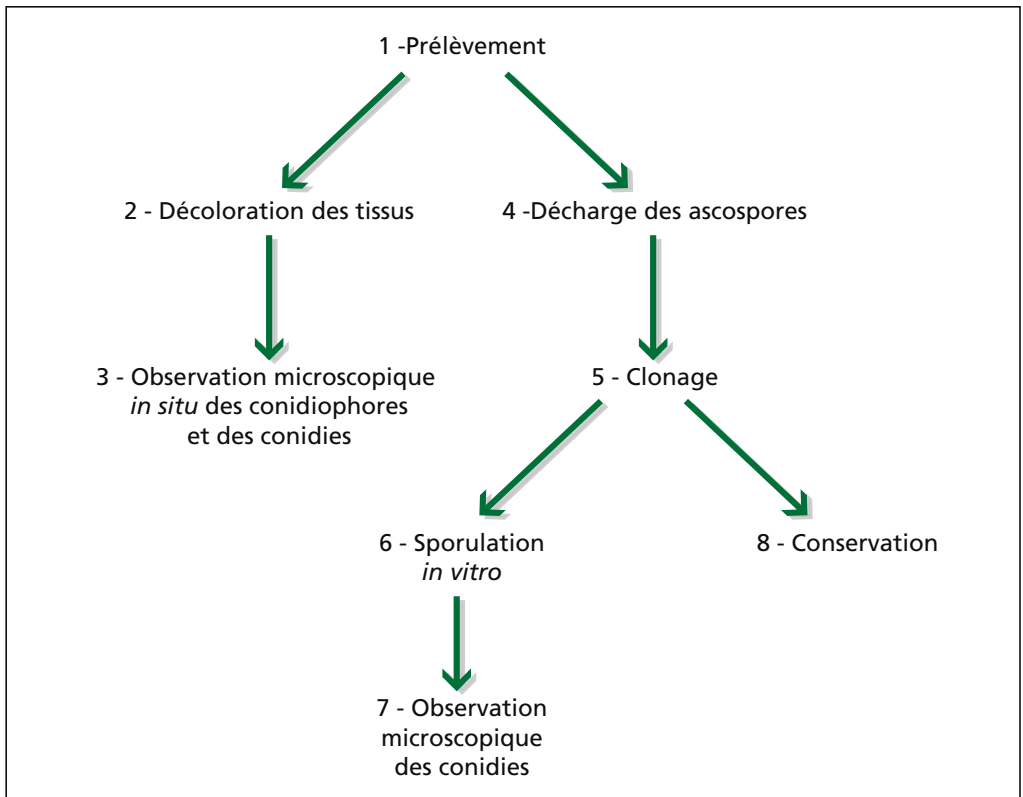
1 -Prélèvement

2 - Décoloration des tissus

4 -Décharge des ascospores

3 - Observation microscopique *in situ* des conidiophores et des conidies

5 - Clonage

6 - Sporulation *in vitro*

8 - Conservation

7 - Observation microscopique des conidies